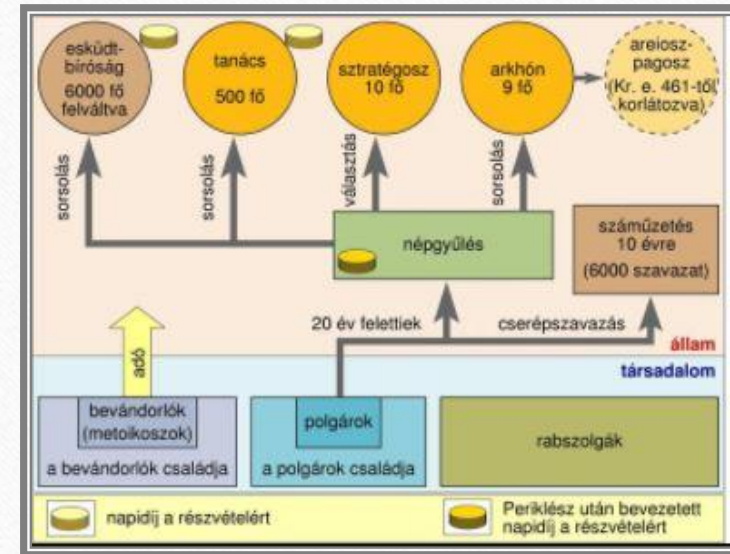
esküdtbíróság 6000 fő felváltva

tanács 500 fő

sztratégosz 10 fő

arkhón 9 fő

areioszpagosz (Kr. e. 461-től korlátozva)

sorsolás

sorsolás

választás

sorsolás

népgyűlés

száműzetés 10 évre (6000 szavazat)

adó

20 év felettiek

cserépszavazás

állam

társadalom

bevándorlók (metoikoszok)

a bevándorlók családja

polgárok

a polgárok családja

rabszolgák

napidíj a részvételért

Periklész után bevezetett napidíj a részvételért